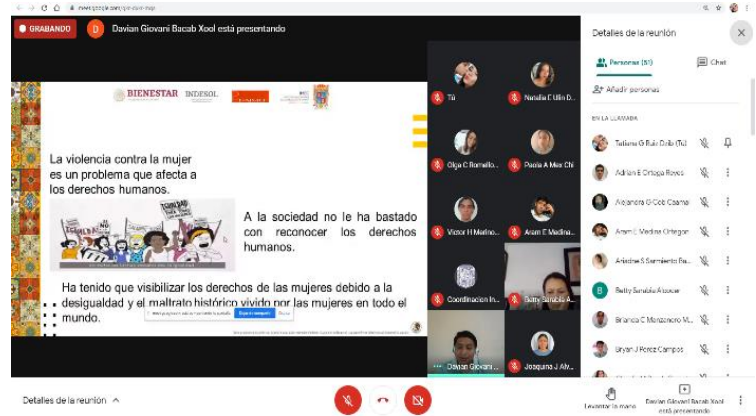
meet.google.com/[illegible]

GRABANDO

D Davian Giovani Bacab Xool está presentando

BIENESTAR INDESOL

La violencia contra la mujer es un problema que afecta a los derechos humanos.

A la sociedad no le ha bastado con reconocer los derechos humanos.

Ha tenido que visibilizar los derechos de las mujeres debido a la desigualdad y el maltrato histórico vivido por las mujeres en todo el mundo.

Tú

Natalia C Ulin D...

Olga C Romello...

Paola A Mex Chi

Victor H Merino...

Aram E Medina...

Coordinacion In...

Betty Sarubia A...

Davian Giovani...

Josquina J Alv...

Detalles de la reunión

Personas (51)

Chat

Añadir personas

EN LA LLAMADA

Tatiana G Ruiz Dzib (Tú)

Adrian E Ortega Reyes

Alejandra G Cob Caamal

Aram E Medina Ortegon

Ariadne S Sarmiento Ba...

Betty Sarubia Alcocer

Brianda C Manzanero M...

Bryan J Perez Campos

Detalles de la reunión

Levantar la mano

Davian Giovani Bacab Xool está presentando